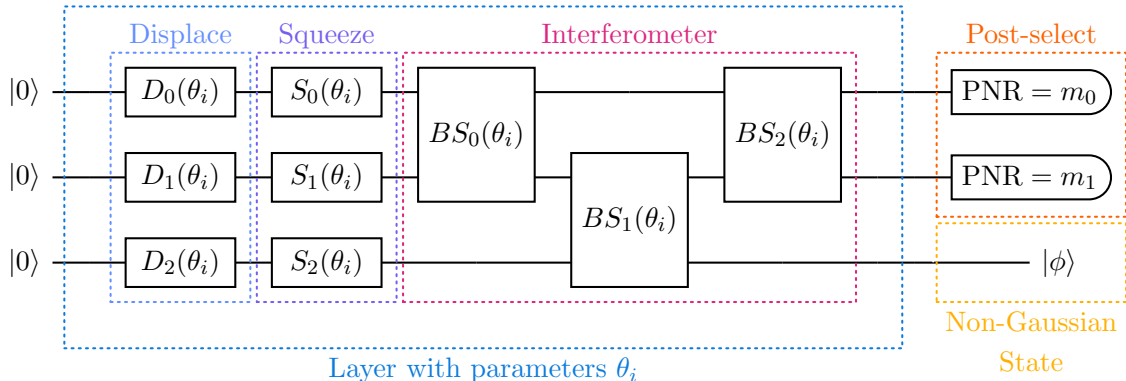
Displace

Squeeze

Interferometer

Post-select

$|0\rangle$

$|0\rangle$

$|0\rangle$

$D_0(\theta_i)$

$D_1(\theta_i)$

$D_2(\theta_i)$

$S_0(\theta_i)$

$S_1(\theta_i)$

$S_2(\theta_i)$

$BS_0(\theta_i)$

$BS_1(\theta_i)$

$BS_2(\theta_i)$

$\mathrm{PNR} = m_0$

$\mathrm{PNR} = m_1$

$|\phi\rangle$

Non-Gaussian State

Layer with parameters $\theta_i$